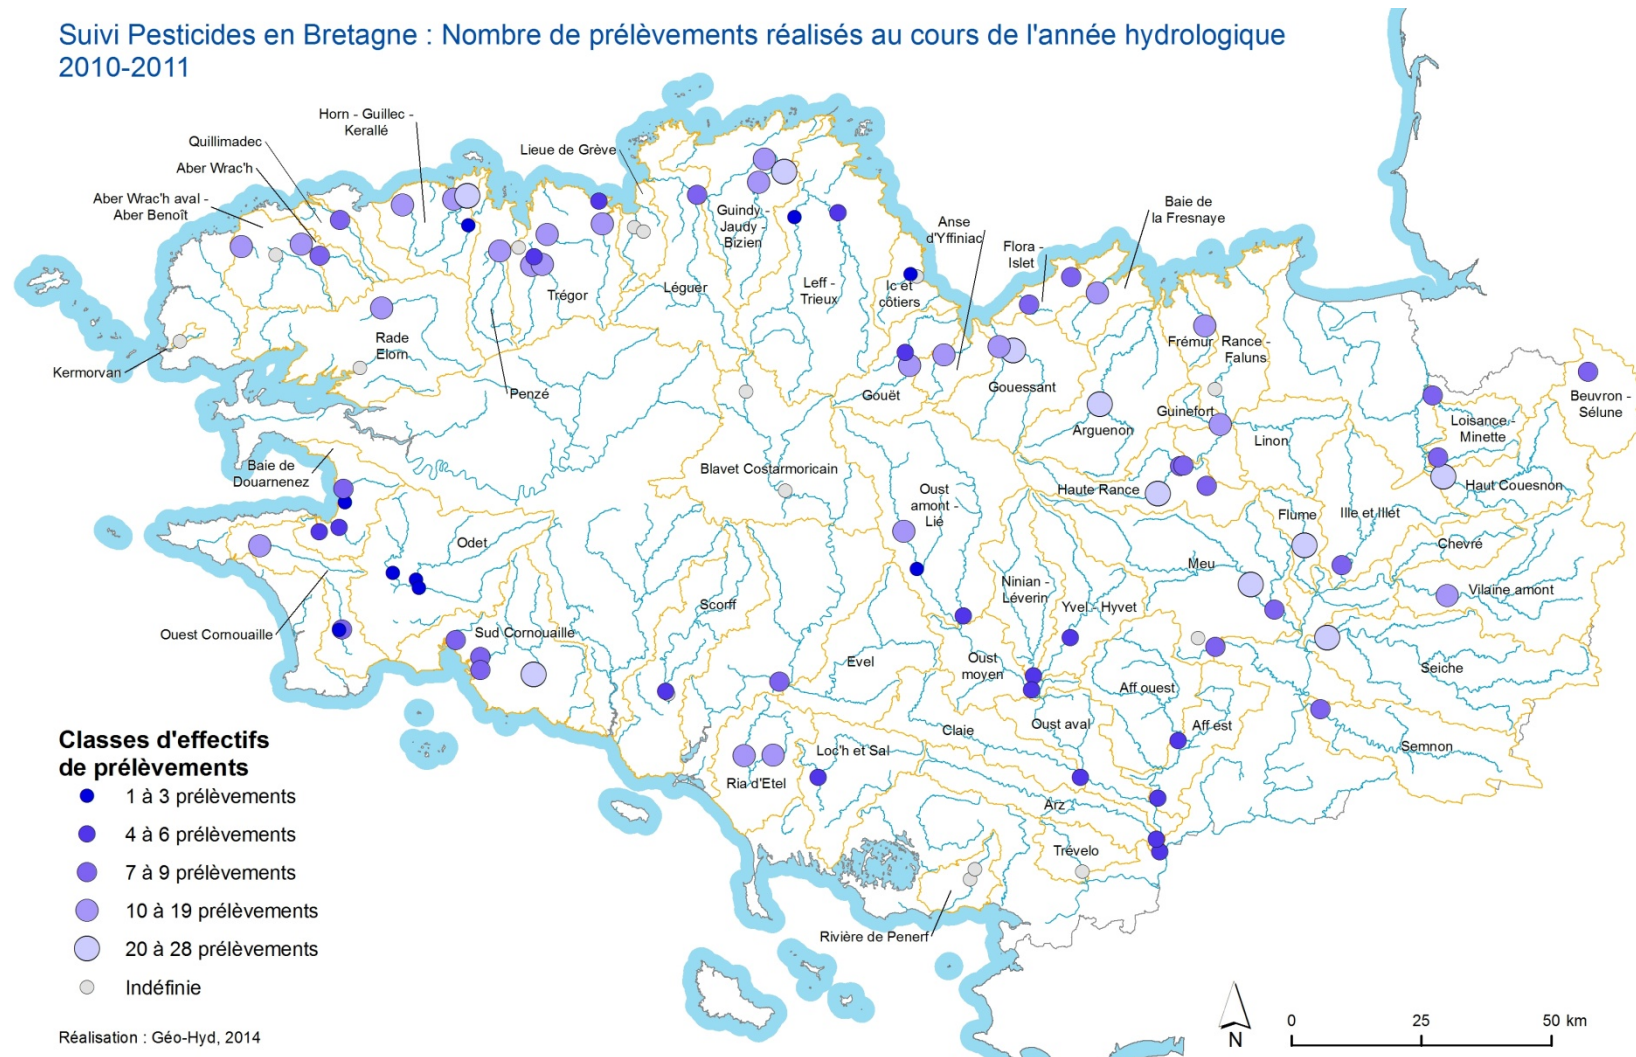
Suivi Pesticides en Bretagne : Nombre de prélèvements réalisés au cours de l'année hydrologique 2010-2011

Horn - Guillec - Keralle
Quillimadec
Aber Wrac'h
Aber Wrac'h aval - Aber Benoît
Lieue de Grève
Guindy - Jaudy - Bizien
Anse d'Yffiniac
Baie de la Fresnaye
Flora - Islet
Leff - Trieux
Ic et côtiers
Léguer
Trégor
Rade Elorn
Kermorvan
Penzé
Frémur
Rance - Faluns
Beuvron - Sélune
Gouët
Gouessant
Guinefort
Arguenon
Linon
Loisance - Minette
Baie de Douarnenez
Blavet Costarmoricain
Haute Rance
Haut Couesnon
Oust amont - Lié
Flume
Ille et Illet
Odet
Chevré
Meu
Ninian - Léverin
Yvel - Hyvet
Vilaine amont
Scorff
Ouest Cornouaille
Sud Cornouaille
Oust moyen
Evel
Seiche
Aff ouest
Oust aval
Claie
Aff est
Semnon
Loc'h et Sal
Ria d'Etel
Arz
Trévelo
Rivière de Penerf

Classes d'effectifs de prélèvements
1 à 3 prélèvements
4 à 6 prélèvements
7 à 9 prélèvements
10 à 19 prélèvements
20 à 28 prélèvements
Indéfinie

Réalisation : Géo-Hyd, 2014

N
0 25 50 km